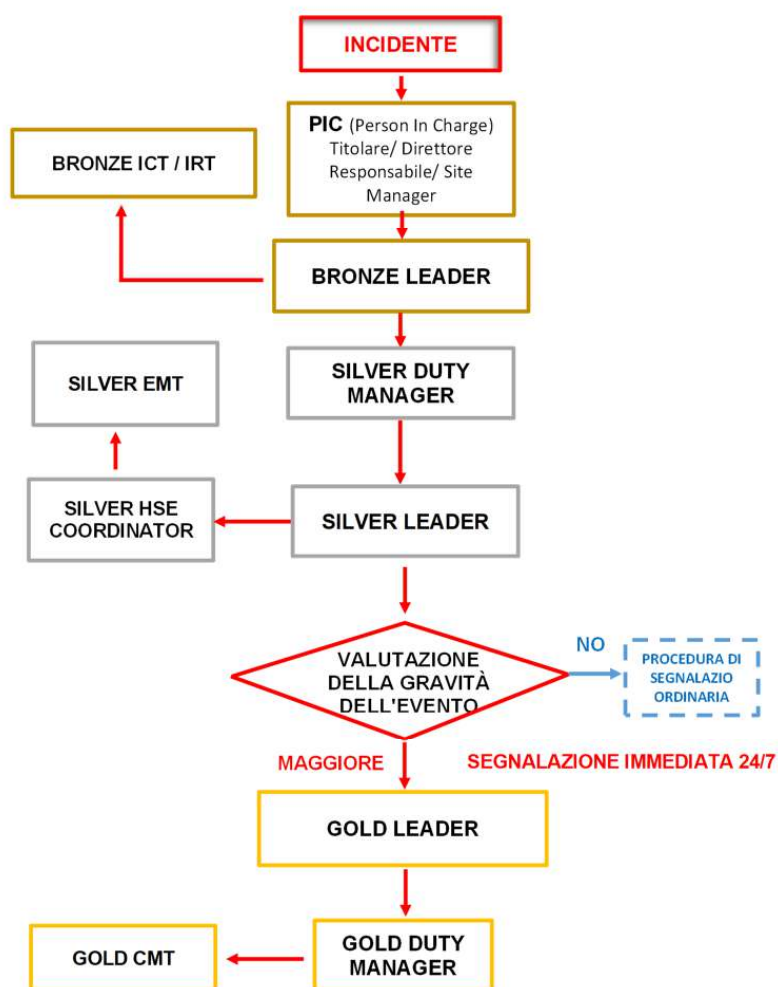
INCIDENTE

PIC (Person In Charge) Titolare/ Direttore Responsabile/ Site Manager

BRONZE ICT / IRT

BRONZE LEADER

SILVER EMT

SILVER DUTY MANAGER

SILVER HSE COORDINATOR

SILVER LEADER

VALUTAZIONE DELLA GRAVITÀ DELL'EVENTO

NO

PROCEDURA DI SEGNALAZIO ORDINARIA

MAGGIORE

SEGNALAZIONE IMMEDIATA 24/7

GOLD LEADER

GOLD CMT

GOLD DUTY MANAGER